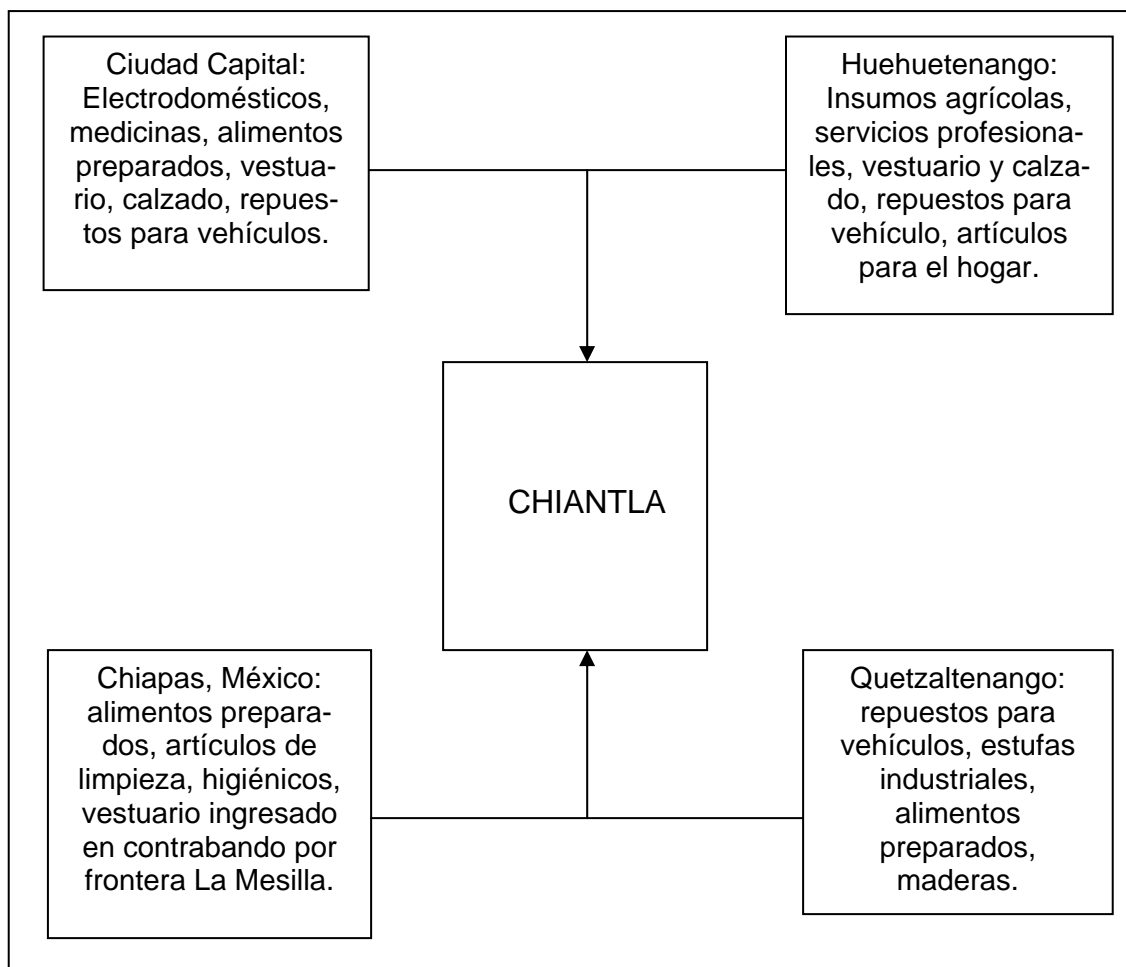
Ciudad Capital: Electrodomésticos, medicinas, alimentos preparados, vestuario, calzado, repuestos para vehículos.

Huehuetenango: Insumos agrícolas, servicios profesionales, vestuario y calzado, repuestos para vehículo, artículos para el hogar.

CHIANTLA

Chiapas, México: alimentos preparados, artículos de limpieza, higiénicos, vestuario ingresado en contrabando por frontera La Mesilla.

Quetzaltenango: repuestos para vehículos, estufas industriales, alimentos preparados, maderas.